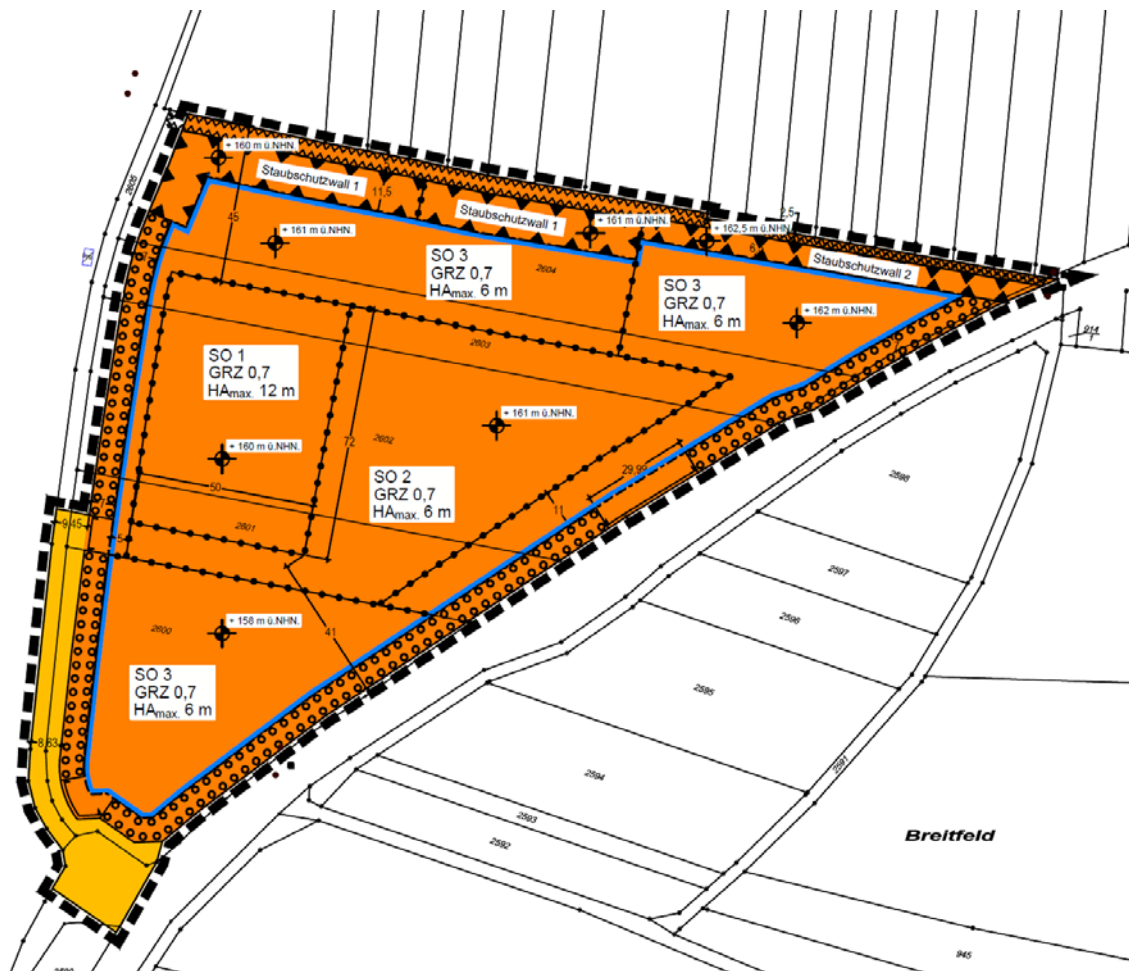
+ 160 m ü.NHN.
Staubschutzwall 1
11,5
Staubschutzwall 1
+ 161 m ü.NHN.
+ 162,5 m ü.NHN.
2,5
6
Staubschutzwall 2
2605
45
+ 161 m ü.NHN.
SO 3
GRZ 0,7
HA$_{max.}$ 6 m
2604
SO 3
GRZ 0,7
HA$_{max.}$ 6 m
+ 162 m ü.NHN.
914
2603
SO 1
GRZ 0,7
HA$_{max.}$ 12 m
+ 161 m ü.NHN.
72
2602
+ 160 m ü.NHN.
SO 2
GRZ 0,7
HA$_{max.}$ 6 m
29,99
50
11
2601
9,45
5
2598
2597
2596
41
+ 158 m ü.NHN.
2600
SO 3
GRZ 0,7
HA$_{max.}$ 6 m
2595
8,83
2594
2591
2593
2592
Breitfeld
945